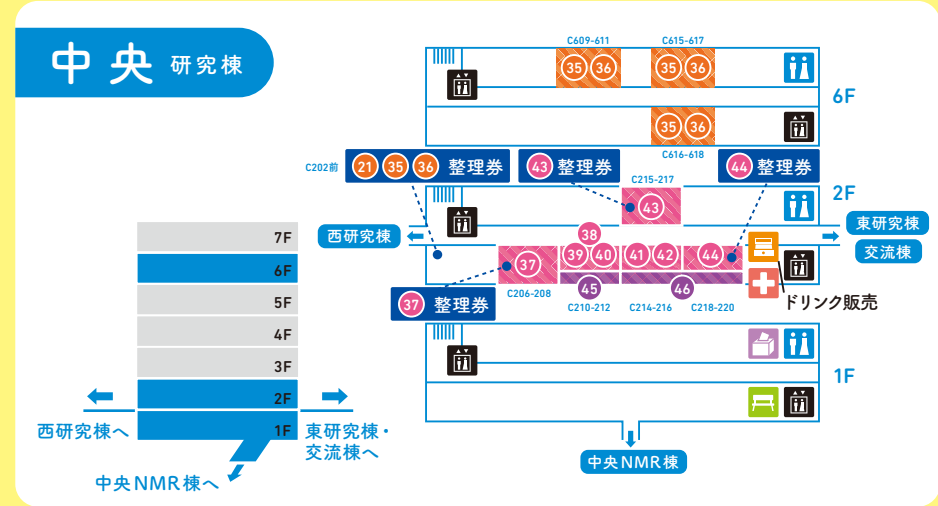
中央 研究棟

C609-611
C615-617
35 36
35 36
6F
35 36
C616-618

C202前
21 35 36 整理券
43 整理券
44 整理券
C215-217
43
2F
西研究棟
東研究棟
交流棟
38
37
39 40
41 42
44
45
46
C206-208
C210-212
C214-216
C218-220
37 整理券
ドリンク販売
1F
中央NMR棟

7F
6F
5F
4F
3F
2F
1F
西研究棟へ
東研究棟・交流棟へ
中央NMR棟へ